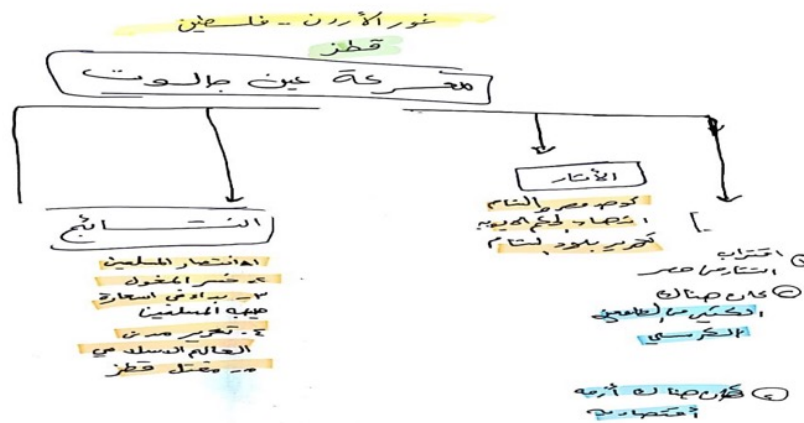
غور الأردن - فلسطين
قطز
معركة عين جالوت

الأثار
توحد مصر والشام
انتهاء الحكم الأيوبي
تحرير بلاد الشام

النتائج
١- انتصار المسلمين
٢- خسر المغول
٣- بداية في استعادة هيبة المسلمين
٤- تحرير مدن العالم الإسلامي
٥- مقتل قطز

①اقتراب التتار من مصر
②كان هناك انكسار الطمع الكرسي
③كان هناك أزمة اقتصادية